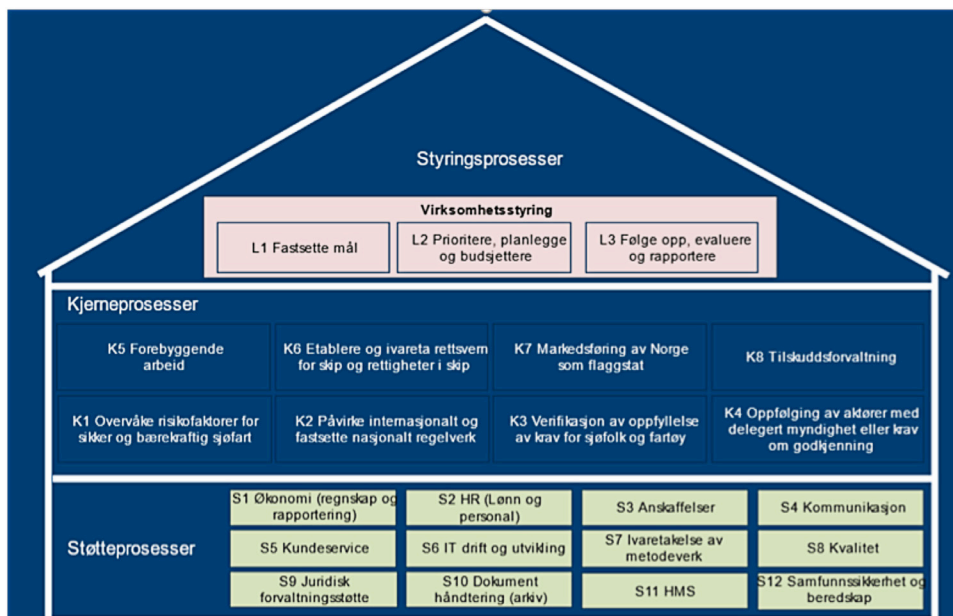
Styringsprosesser

Virksomhetsstyring

L1 Fastsette mål

L2 Prioritere, planlegge og budsjettere

L3 Følge opp, evaluere og rapportere

Kjerneprosesser

K5 Forebyggende arbeid

K6 Etablere og ivareta rettsvern for skip og rettigheter i skip

K7 Markedsføring av Norge som flaggstat

K8 Tilskuddsforvaltning

K1 Overvåke risikofaktorer for sikker og bærekraftig sjøfart

K2 Påvirke internasjonalt og fastsette nasjonalt regelverk

K3 Verifikasjon av oppfyllelse av krav for sjøfolk og fartøy

K4 Oppfølging av aktører med delegert myndighet eller krav om godkjenning

Støtteprosesser

S1 Økonomi (regnskap og rapportering)

S2 HR (Lønn og personal)

S3 Anskaffelser

S4 Kommunikasjon

S5 Kundeservice

S6 IT drift og utvikling

S7 Ivaretakelse av metodeverk

S8 Kvalitet

S9 Juridisk forvaltningsstøtte

S10 Dokument håndtering (arkiv)

S11 HMS

S12 Samfunnssikkerhet og beredskap